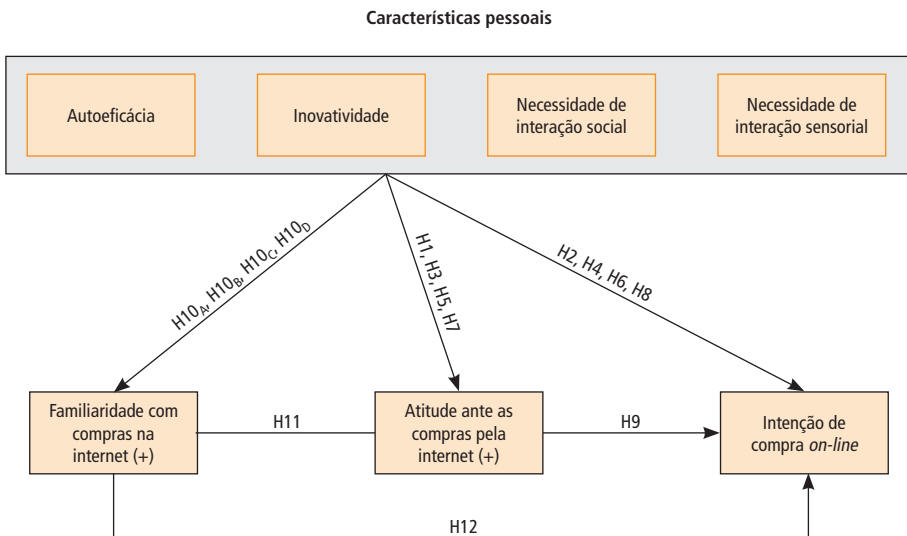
Características pessoais

Autoeficácia

Inovatividade

Necessidade de interação social

Necessidade de interação sensorial

$H10_A, H10_B, H10_C, H10_D$

H1, H3, H5, H7

H2, H4, H6, H8

Familiaridade com compras na internet (+)

H11

Atitude ante as compras pela internet (+)

H9

Intenção de compra *on-line*

H12